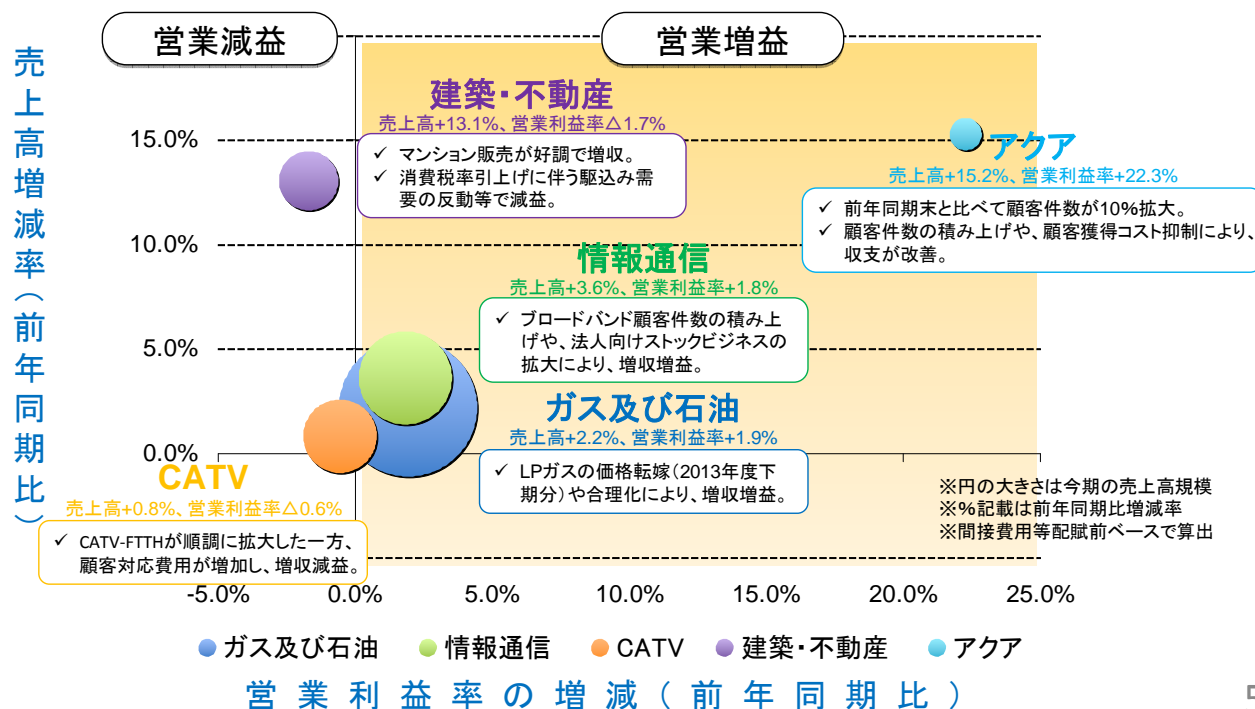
営業減益

営業増益

売上高増減率（前年同期比）

15.0%
10.0%
5.0%
0.0%

建築・不動産
売上高+13.1%、営業利益率△1.7%
✓ マンション販売が好調で増収。
✓ 消費税率引上げに伴う駆込み需要の反動等で減益。

アクア
売上高+15.2%、営業利益率+22.3%
✓ 前年同期末と比べて顧客件数が10%拡大。
✓ 顧客件数の積み上げや、顧客獲得コスト抑制により、収支が改善。

情報通信
売上高+3.6%、営業利益率+1.8%
✓ ブロードバンド顧客件数の積み上げや、法人向けストックビジネスの拡大により、増収増益。

ガス及び石油
売上高+2.2%、営業利益率+1.9%
✓ LPガスの価格転嫁（2013年度下期分）や合理化により、増収増益。

CATV
売上高+0.8%、営業利益率△0.6%
✓ CATV-FTTHが順調に拡大した一方、顧客対応費用が増加し、増収減益。

※円の大きさは今期の売上高規模
※%記載は前年同期比増減率
※間接費用等配賦前ベースで算出

-5.0% 0.0% 5.0% 10.0% 15.0% 20.0% 25.0%

● ガス及び石油 ● 情報通信 ● CATV ● 建築・不動産 ● アクア

営業利益率の増減（前年同期比）